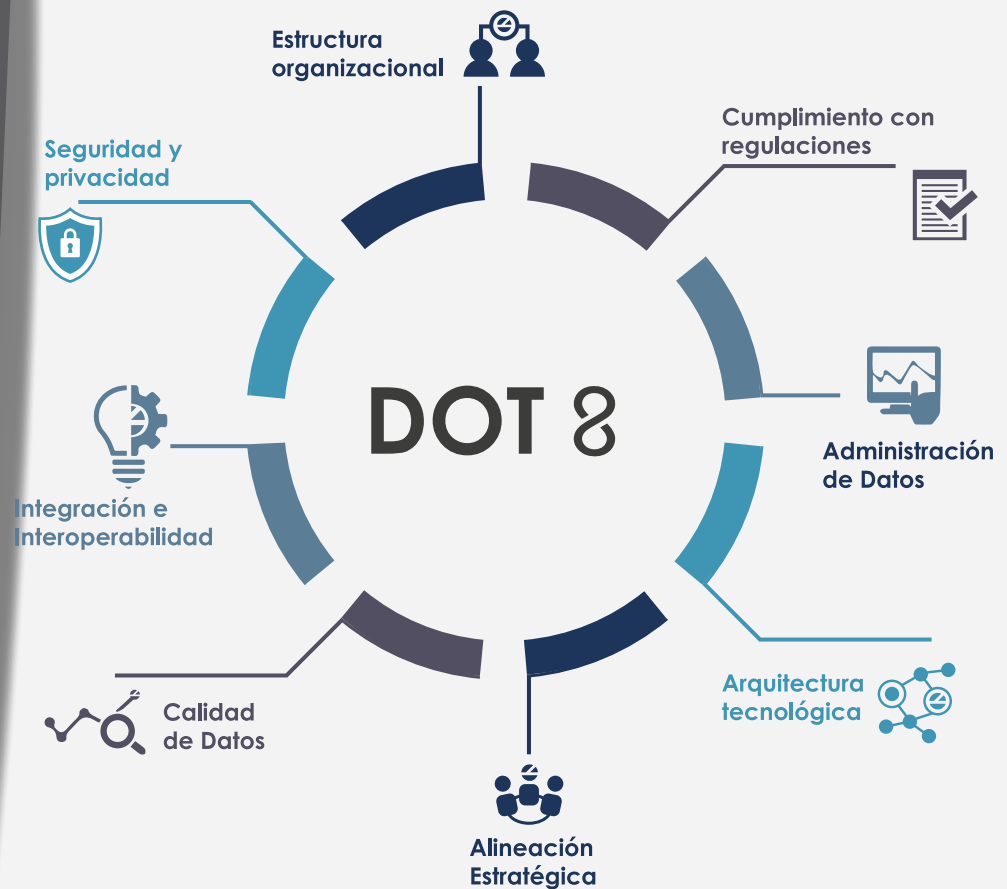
Estructura organizacional

Cumplimiento con regulaciones

Seguridad y privacidad

DOT 8

Administración de Datos

Integración e Interoperabilidad

Arquitectura tecnológica

Calidad de Datos

Alineación Estratégica